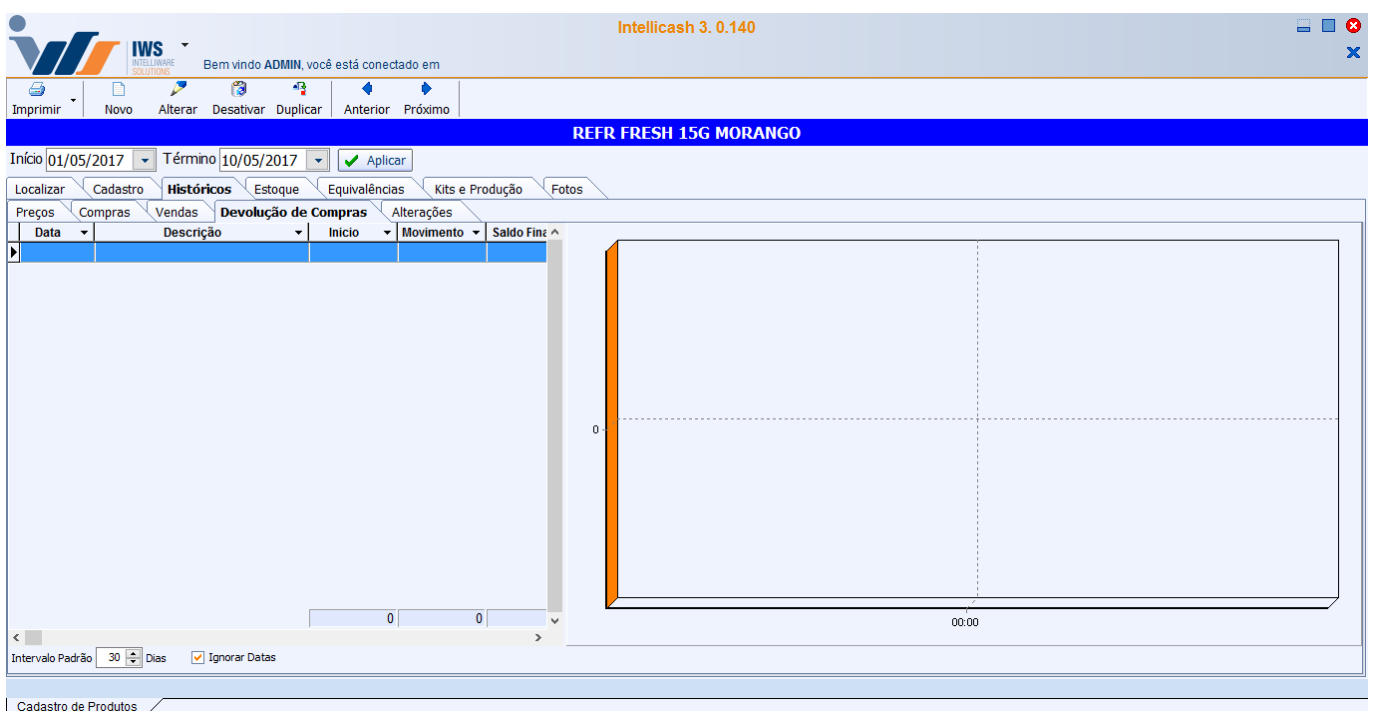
IWS INTELLIWARE SOLUTIONS

Intellicash 3. 0.140

Bem vindo ADMIN, você está conectado em

Imprimir | Novo | Alterar | Desativar | Duplicar | Anterior | Próximo

REFR FRESH 15G MORANGO

Início 01/05/2017 Término 10/05/2017 Aplicar

Localizar | Cadastro | Históricos | Estoque | Equivalências | Kits e Produção | Fotos

Preços | Compras | Vendas | Devolução de Compras | Alterações

| Data | Descrição | Inicio | Movimento | Saldo Fina |
|---|---|---|---|---|
| | | | | |
| | | 0 | 0 | |

0

00:00

Intervalo Padrão 30 Dias Ignorar Datas

Cadastro de Produtos